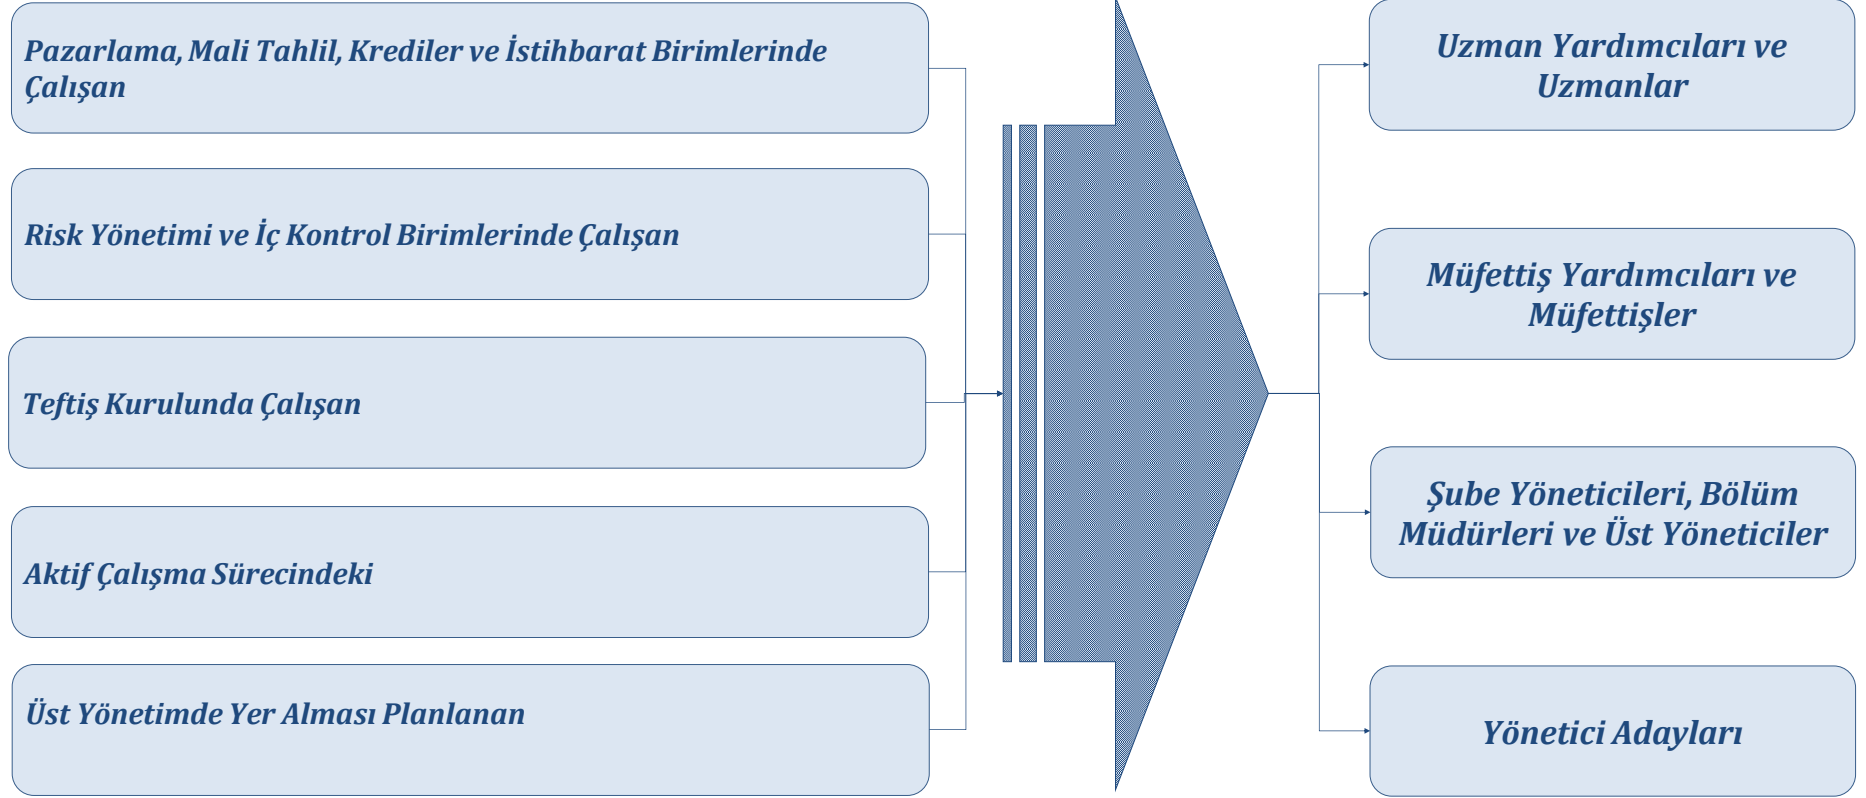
Pazarlama, Mali Tahlil, Krediler ve İstihbarat Birimlerinde Çalışan

Risk Yönetimi ve İç Kontrol Birimlerinde Çalışan

Teftiş Kurulunda Çalışan

Aktif Çalışma Sürecindeki

Üst Yönetimde Yer Alması Planlanan

Uzman Yardımcıları ve Uzmanlar

Müfettiş Yardımcıları ve Müfettişler

Şube Yöneticileri, Bölüm Müdürleri ve Üst Yöneticiler

Yönetici Adayları